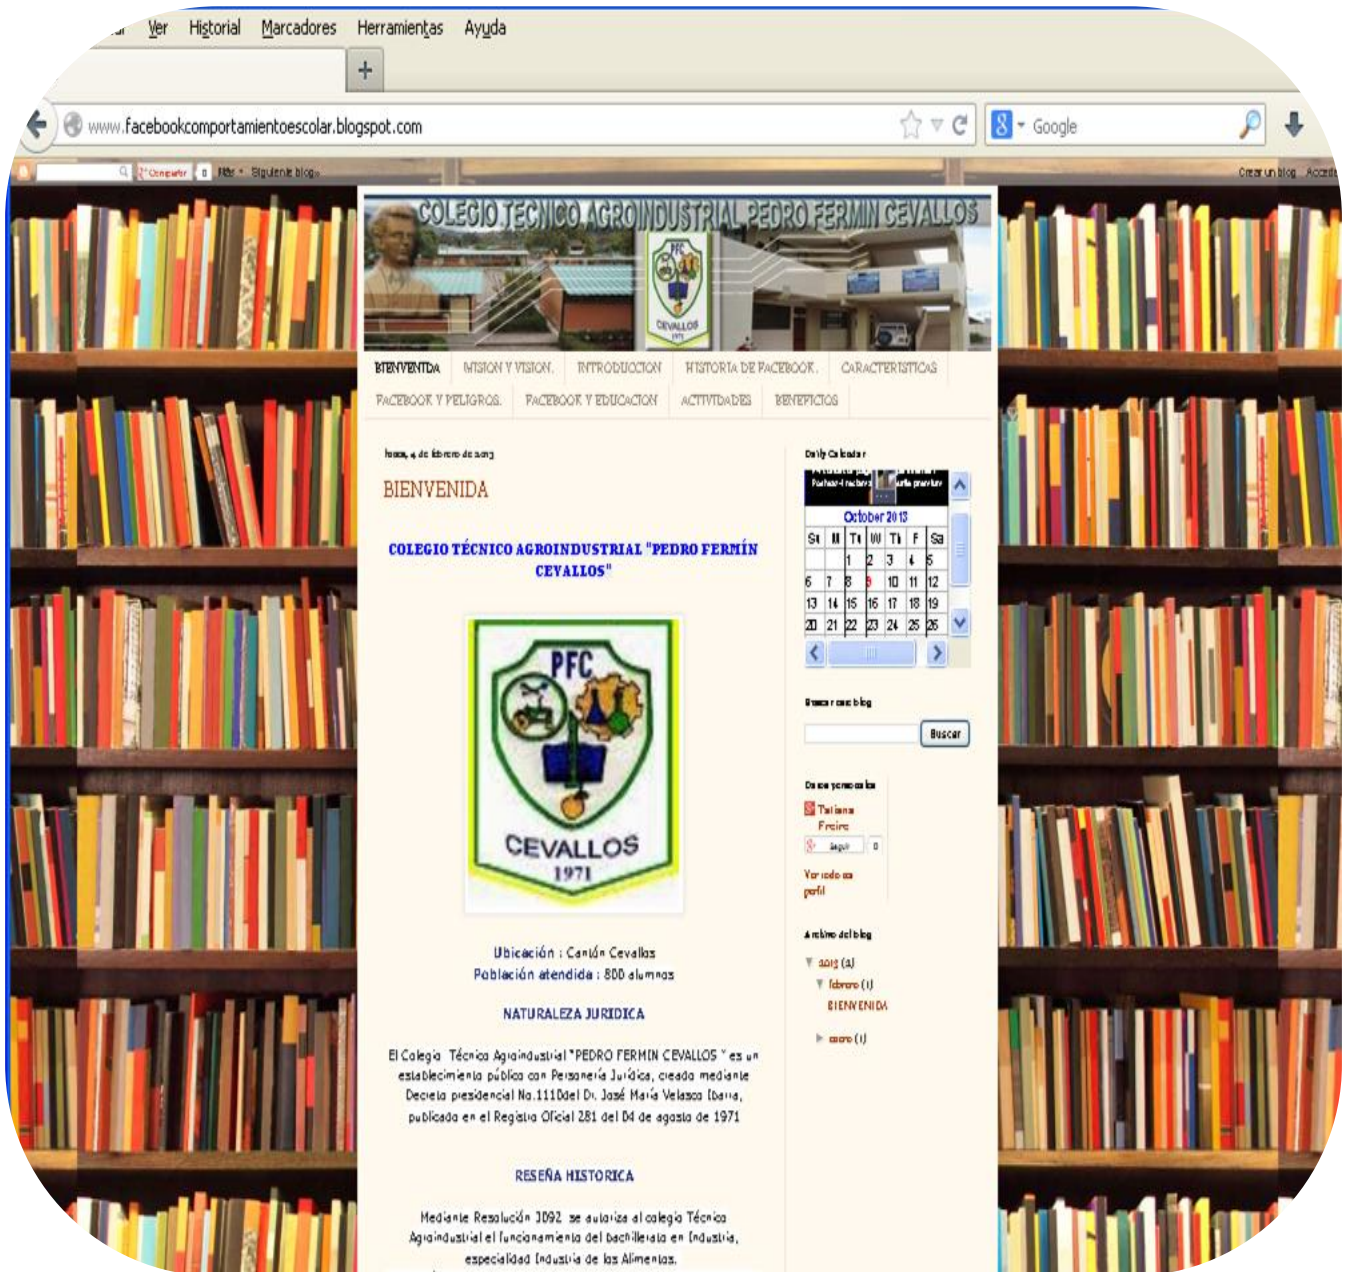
Ver Historial Marcadores Herramientas Ayuda

www.facebookcomportamientoescolar.blogspot.com

Google

Compartir Más Siguiente blog» Crear un blog Acceder

COLEGIO TECNICO AGROINDUSTRIAL PEDRO FERMIN CEVALLOS

PFC CEVALLOS 1971

BIENVENIDA MISION Y VISION. INTRODUCCION HISTORIA DE FACEBOOK. CARACTERISTICAS FACEBOOK Y PELIGROS. FACEBOOK Y EDUCACION ACTIVIDADES BENEFICIOS

lunes, 4 de febrero de 2013

BIENVENIDA

COLEGIO TÉCNICO AGROINDUSTRIAL "PEDRO FERMÍN CEVALLOS"

PFC CEVALLOS 1971

Ubicación : Cantón Cevallos
Población atendida : 800 alumnos

NATURALEZA JURIDICA

El Colegio Técnico Agroindustrial "PEDRO FERMIN CEVALLOS " es un establecimiento público con Personería Jurídica, creado mediante Decreto presidencial No.1110del Dr. José María Velasco Ibarra, publicado en el Registro Oficial 281 del 04 de agosto de 1971

RESEÑA HISTORICA

Mediante Resolución 3092 se autoriza al colegio Técnico Agroindustrial el funcionamiento del bachillerato en Industria, especialidad Industria de los Alimentos.

Daily Calendar

October 2013

| Su | M | Tu | W | Th | F | Sa |
|---|---|---|---|---|---|---|
| | | 1 | 2 | 3 | 4 | 5 |
| 6 | 7 | 8 | 9 | 10 | 11 | 12 |
| 13 | 14 | 15 | 16 | 17 | 18 | 19 |
| 20 | 21 | 22 | 23 | 24 | 25 | 26 |

Buscar este blog

Buscar

Datos personales

Tatiana Freire

Seguir 0

Ver todo mi perfil

Archivo del blog

▼ 2013 (2)
▼ febrero (1)
BIENVENIDA
► enero (1)